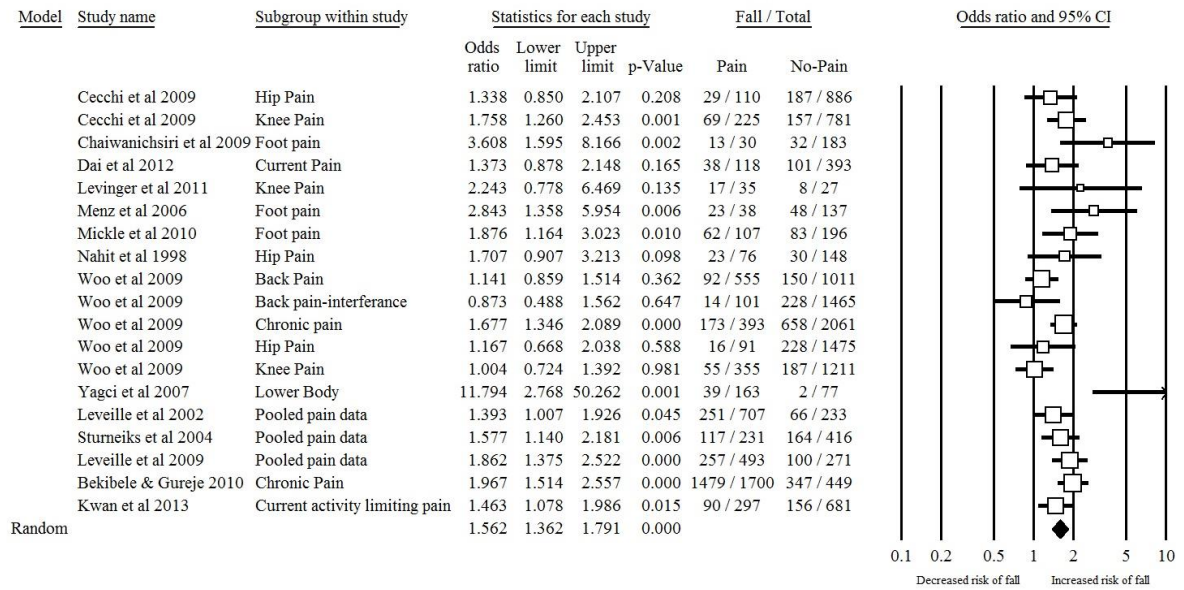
| Model | Study name | Subgroup within study | Odds ratio | Lower limit | Upper limit | p-Value | Pain | No-Pain |
|---|---|---|---|---|---|---|---|---|
| | | | Statistics for each study | | | | Fall / Total | |
| | Cecchi et al 2009 | Hip Pain | 1.338 | 0.850 | 2.107 | 0.208 | 29 / 110 | 187 / 886 |
| | Cecchi et al 2009 | Knee Pain | 1.758 | 1.260 | 2.453 | 0.001 | 69 / 225 | 157 / 781 |
| | Chaiwanichsiri et al 2009 | Foot pain | 3.608 | 1.595 | 8.166 | 0.002 | 13 / 30 | 32 / 183 |
| | Dai et al 2012 | Current Pain | 1.373 | 0.878 | 2.148 | 0.165 | 38 / 118 | 101 / 393 |
| | Levinger et al 2011 | Knee Pain | 2.243 | 0.778 | 6.469 | 0.135 | 17 / 35 | 8 / 27 |
| | Menz et al 2006 | Foot pain | 2.843 | 1.358 | 5.954 | 0.006 | 23 / 38 | 48 / 137 |
| | Mickle et al 2010 | Foot pain | 1.876 | 1.164 | 3.023 | 0.010 | 62 / 107 | 83 / 196 |
| | Nahit et al 1998 | Hip Pain | 1.707 | 0.907 | 3.213 | 0.098 | 23 / 76 | 30 / 148 |
| | Woo et al 2009 | Back Pain | 1.141 | 0.859 | 1.514 | 0.362 | 92 / 555 | 150 / 1011 |
| | Woo et al 2009 | Back pain-interferance | 0.873 | 0.488 | 1.562 | 0.647 | 14 / 101 | 228 / 1465 |
| | Woo et al 2009 | Chronic pain | 1.677 | 1.346 | 2.089 | 0.000 | 173 / 393 | 658 / 2061 |
| | Woo et al 2009 | Hip Pain | 1.167 | 0.668 | 2.038 | 0.588 | 16 / 91 | 228 / 1475 |
| | Woo et al 2009 | Knee Pain | 1.004 | 0.724 | 1.392 | 0.981 | 55 / 355 | 187 / 1211 |
| | Yagci et al 2007 | Lower Body | 11.794 | 2.768 | 50.262 | 0.001 | 39 / 163 | 2 / 77 |
| | Leveille et al 2002 | Pooled pain data | 1.393 | 1.007 | 1.926 | 0.045 | 251 / 707 | 66 / 233 |
| | Sturneiks et al 2004 | Pooled pain data | 1.577 | 1.140 | 2.181 | 0.006 | 117 / 231 | 164 / 416 |
| | Leveille et al 2009 | Pooled pain data | 1.862 | 1.375 | 2.522 | 0.000 | 257 / 493 | 100 / 271 |
| | Bekibele & Gureje 2010 | Chronic Pain | 1.967 | 1.514 | 2.557 | 0.000 | 1479 / 1700 | 347 / 449 |
| | Kwan et al 2013 | Current activity limiting pain | 1.463 | 1.078 | 1.986 | 0.015 | 90 / 297 | 156 / 681 |
| Random | | | 1.562 | 1.362 | 1.791 | 0.000 | | |

Odds ratio and 95% CI

0.1 0.2 0.5 1 2 5 10

Decreased risk of fall Increased risk of fall